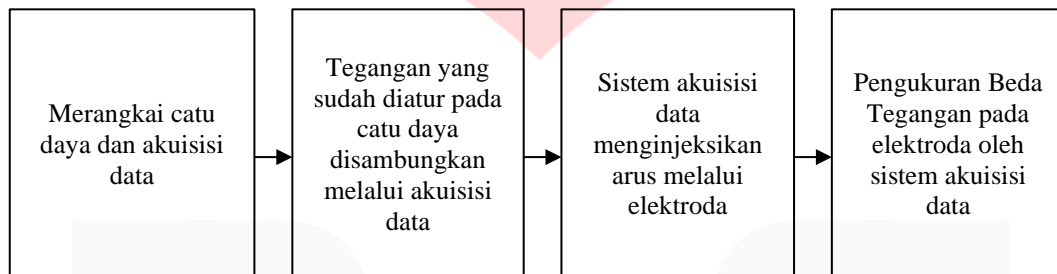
Merangkai catu daya dan akuisisi data

Tegangan yang sudah diatur pada catu daya disambungkan melalui akuisisi data

Sistem akuisisi data menginjeksikan arus melalui elektroda

Pengukuran Beda Tegangan pada elektroda oleh sistem akuisisi data